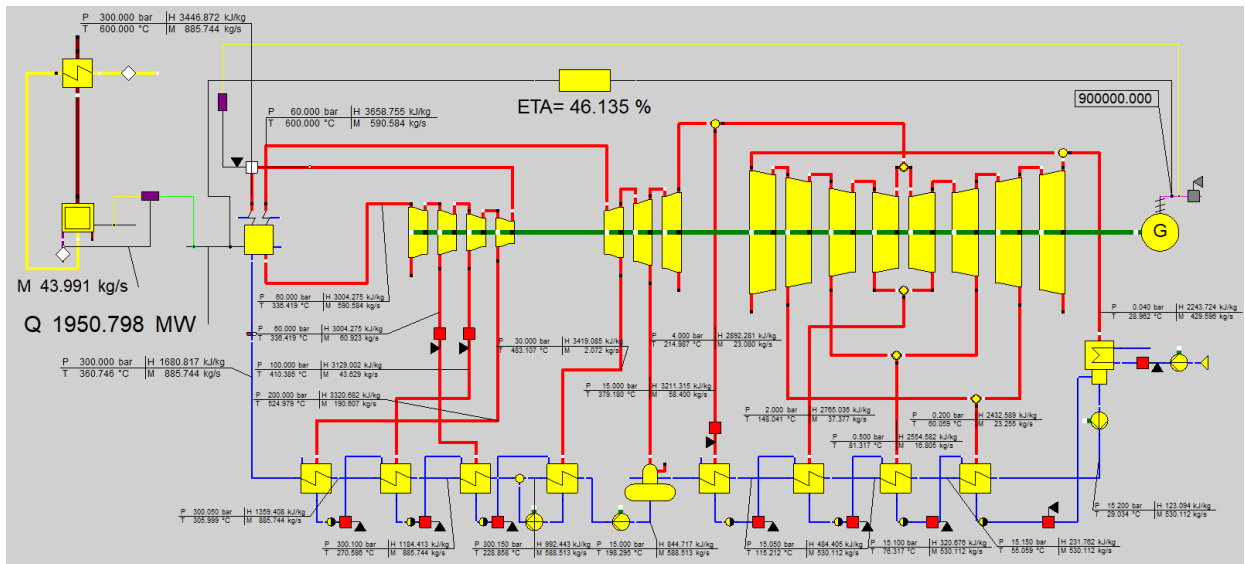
P 300.000 bar | H 3446.872 kJ/kg
T 600.000 °C | M 885.744 kg/s

ETA= 46.135 %

900000.000

P 60.000 bar | H 3658.755 kJ/kg
T 600.000 °C | M 590.584 kg/s

G

M 43.991 kg/s

Q 1950.798 MW

P 60.000 bar | H 3004.275 kJ/kg
T 336.419 °C | M 590.584 kg/s

P 60.000 bar | H 3004.275 kJ/kg
T 336.419 °C | M 60.923 kg/s

P 300.000 bar | H 1680.817 kJ/kg
T 360.746 °C | M 885.744 kg/s

P 100.000 bar | H 3129.002 kJ/kg
T 410.385 °C | M 43.629 kg/s

P 200.000 bar | H 3320.682 kJ/kg
T 524.979 °C | M 190.507 kg/s

P 30.000 bar | H 3419.085 kJ/kg
T 483.107 °C | M 2.072 kg/s

P 4.000 bar | H 2892.281 kJ/kg
T 214.987 °C | M 23.080 kg/s

P 15.000 bar | H 3211.315 kJ/kg
T 379.180 °C | M 58.400 kg/s

P 0.040 bar | H 2243.724 kJ/kg
T 28.962 °C | M 429.596 kg/s

P 2.000 bar | H 2765.036 kJ/kg
T 148.041 °C | M 37.377 kg/s

P 0.200 bar | H 2432.589 kJ/kg
T 60.059 °C | M 23.255 kg/s

P 0.500 bar | H 2554.582 kJ/kg
T 81.317 °C | M 16.805 kg/s

P 300.050 bar | H 1359.408 kJ/kg
T 305.999 °C | M 885.744 kg/s

P 300.100 bar | H 1184.413 kJ/kg
T 270.586 °C | M 885.744 kg/s

P 300.150 bar | H 992.443 kJ/kg
T 228.858 °C | M 588.513 kg/s

P 15.000 bar | H 844.717 kJ/kg
T 198.295 °C | M 588.513 kg/s

P 15.050 bar | H 484.405 kJ/kg
T 115.212 °C | M 530.112 kg/s

P 15.100 bar | H 320.676 kJ/kg
T 76.317 °C | M 530.112 kg/s

P 15.150 bar | H 231.762 kJ/kg
T 55.059 °C | M 530.112 kg/s

P 15.200 bar | H 123.094 kJ/kg
T 29.054 °C | M 530.112 kg/s